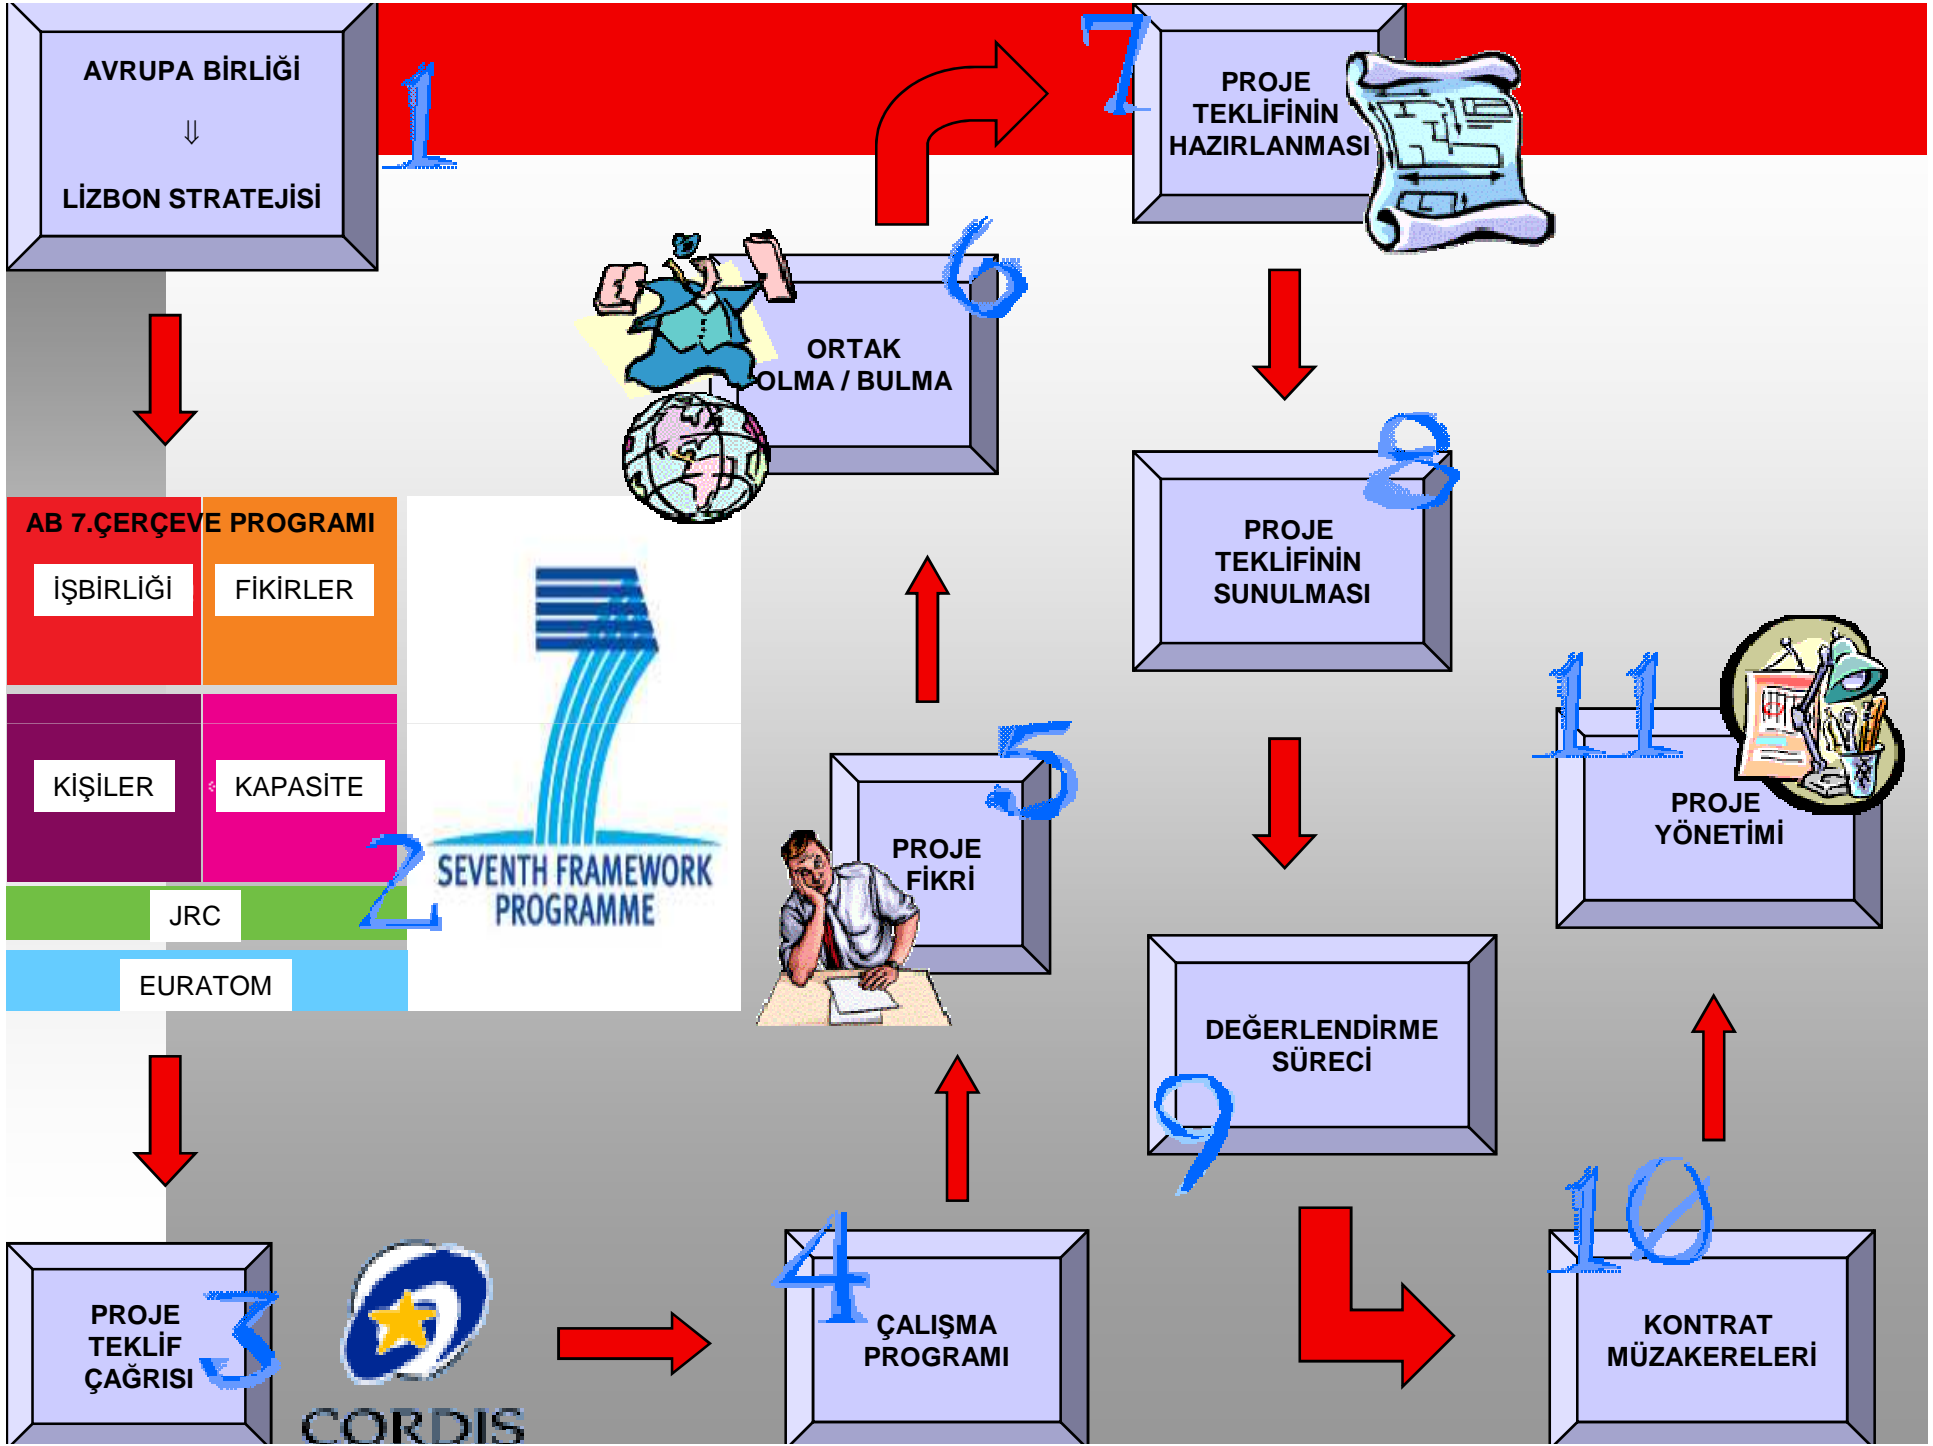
AVRUPA BİRLİĞİ
⇓
LİZBON STRATEJİSİ

1

7

PROJE TEKLİFİNİN HAZIRLANMASI

6

ORTAK OLMA / BULMA

8

PROJE TEKLİFİNİN SUNULMASI

AB 7.ÇERÇEVE PROGRAMI

İŞBİRLİĞİ

FİKİRLER

KİŞİLER

KAPASİTE

JRC

EURATOM

2

SEVENTH FRAMEWORK PROGRAMME

5

PROJE FİKRİ

11

PROJE YÖNETİMİ

DEĞERLENDİRME SÜRECİ

9

10

PROJE TEKLİF ÇAĞRISI

3

CORDIS

4

ÇALIŞMA PROGRAMI

KONTRAT MÜZAKERELERİ